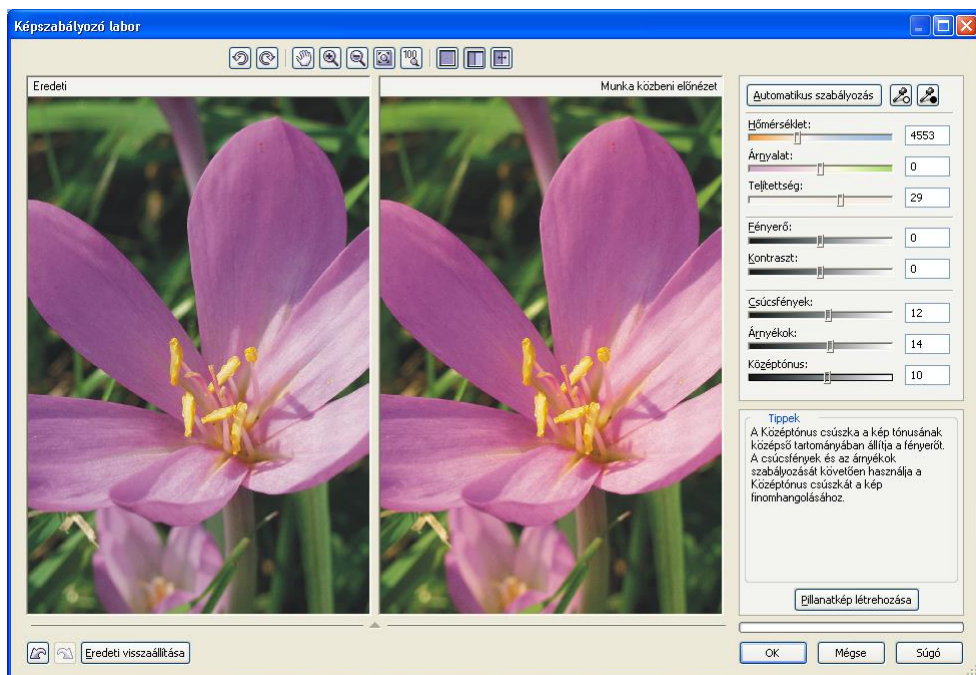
Képszabályozó labor

Eredeti

Munka közbeni előnézet

Automatikus szabályozás

Hőmérséklet:
4553

Árnyalat:
0

Telítettség:
29

Fényerő:
0

Kontraszt:
0

Csúcsfények:
12

Árnyékok:
14

Középtónus:
10

Tippek

A Középtónus csúszka a kép tónusának középső tartományában állítja a fényerőt. A csúcsfények és az árnyékok szabályozását követően használja a Középtónus csúszkát a kép finomhangolásához.

Pillanatkép létrehozása

Eredeti visszaállítása

OK

Mégse

Súgó